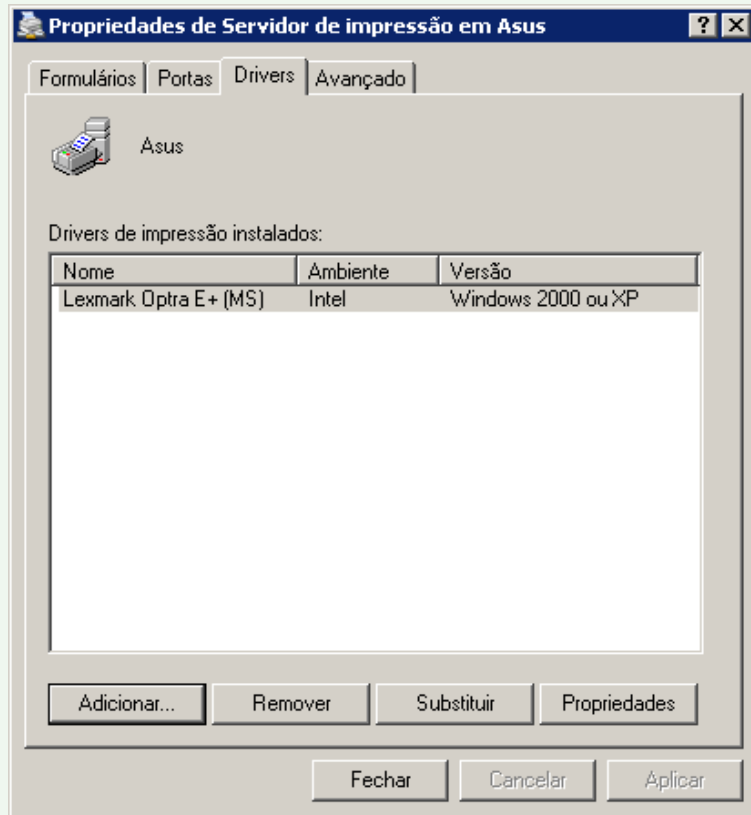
Propriedades de Servidor de impressão em Asus

?
X

Formulários
Portas
Drivers
Avançado

Asus

Drivers de impressão instalados:

| Nome | Ambiente | Versão |
|---|---|---|
| Lexmark Optra E+ (MS) | Intel | Windows 2000 ou XP |

Adicionar...
Remover
Substituir
Propriedades

Fechar
Cancelar
Aplicar